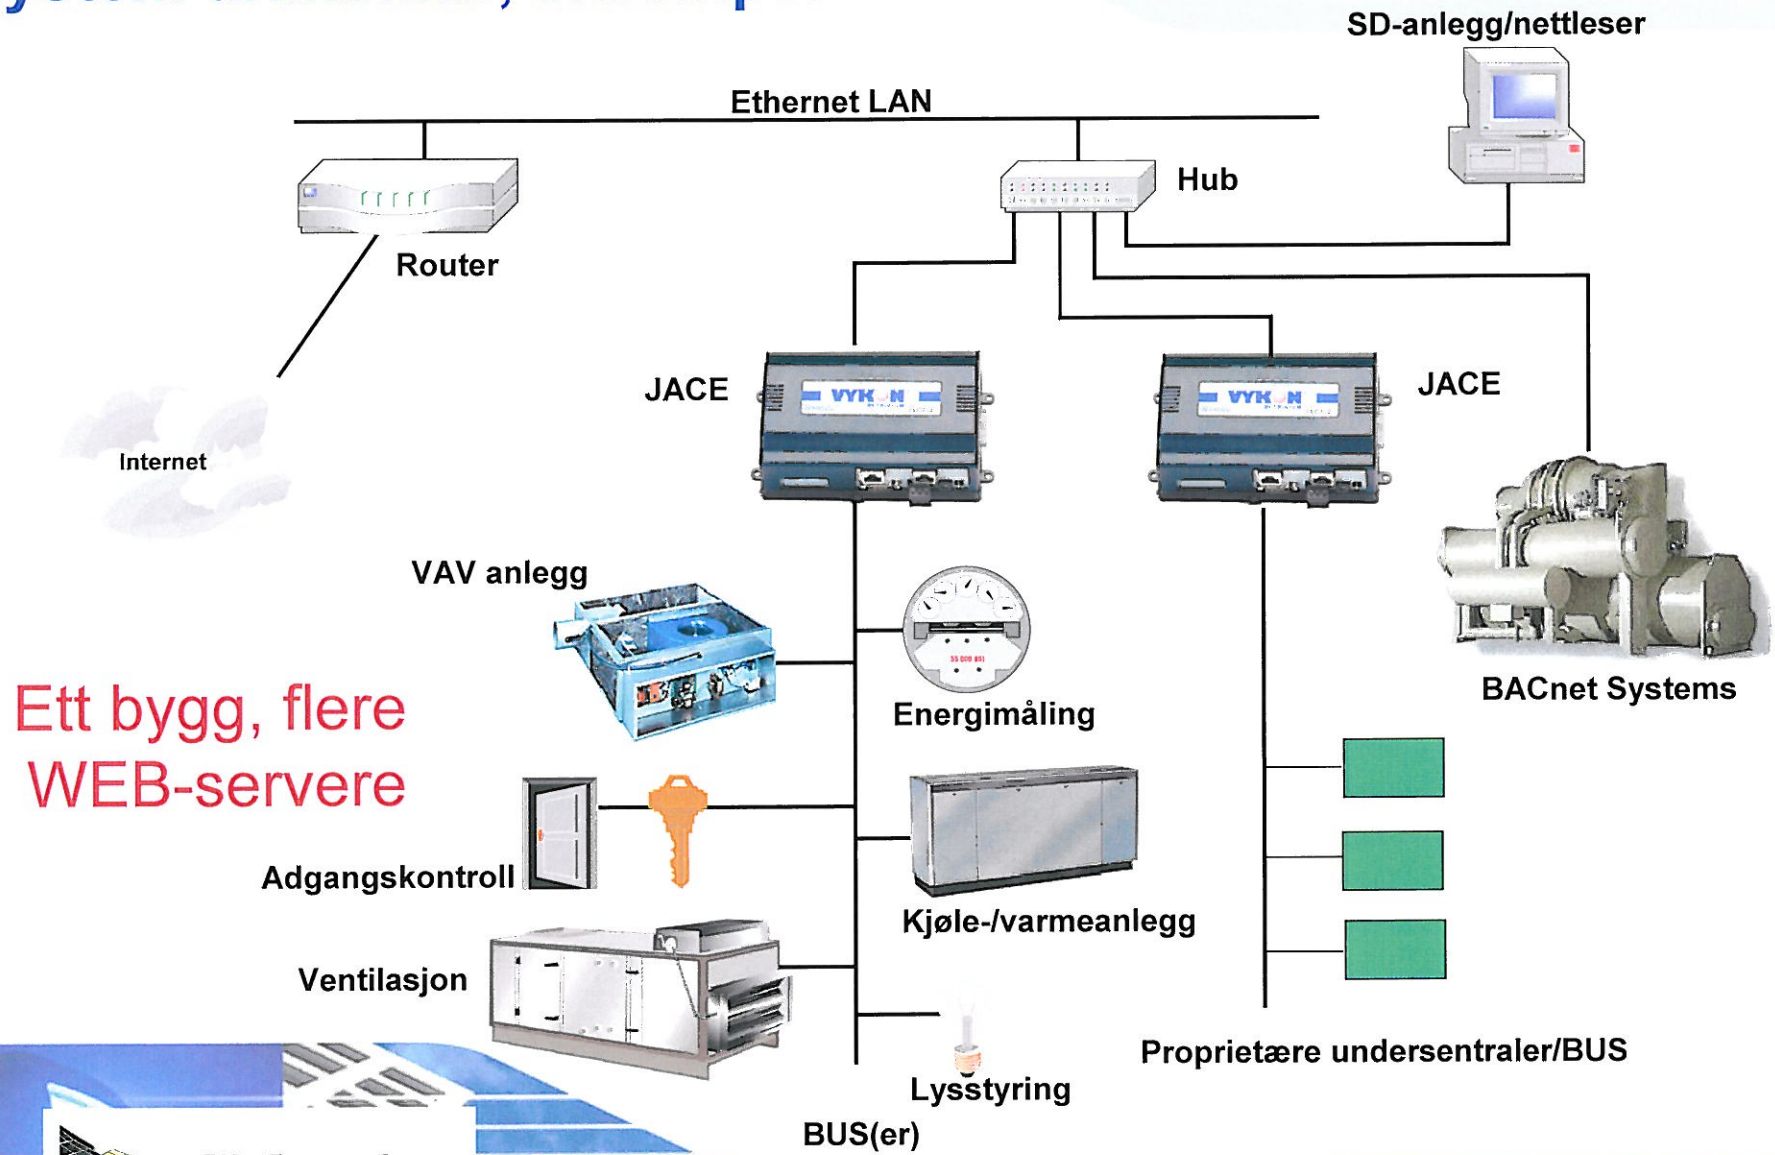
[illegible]

SD-anlegg/nettleser

Ethernet LAN

Hub

Router

Internet

JACE

VYKON

JACE

VYKON

VAV anlegg

Energimåling

BACnet Systems

Ett bygg, flere WEB-servere

Adgangskontroll

Kjøle-/varmeanlegg

Ventilasjon

Lysstyring

Proprietære undersentraler/BUS

BUS(er)